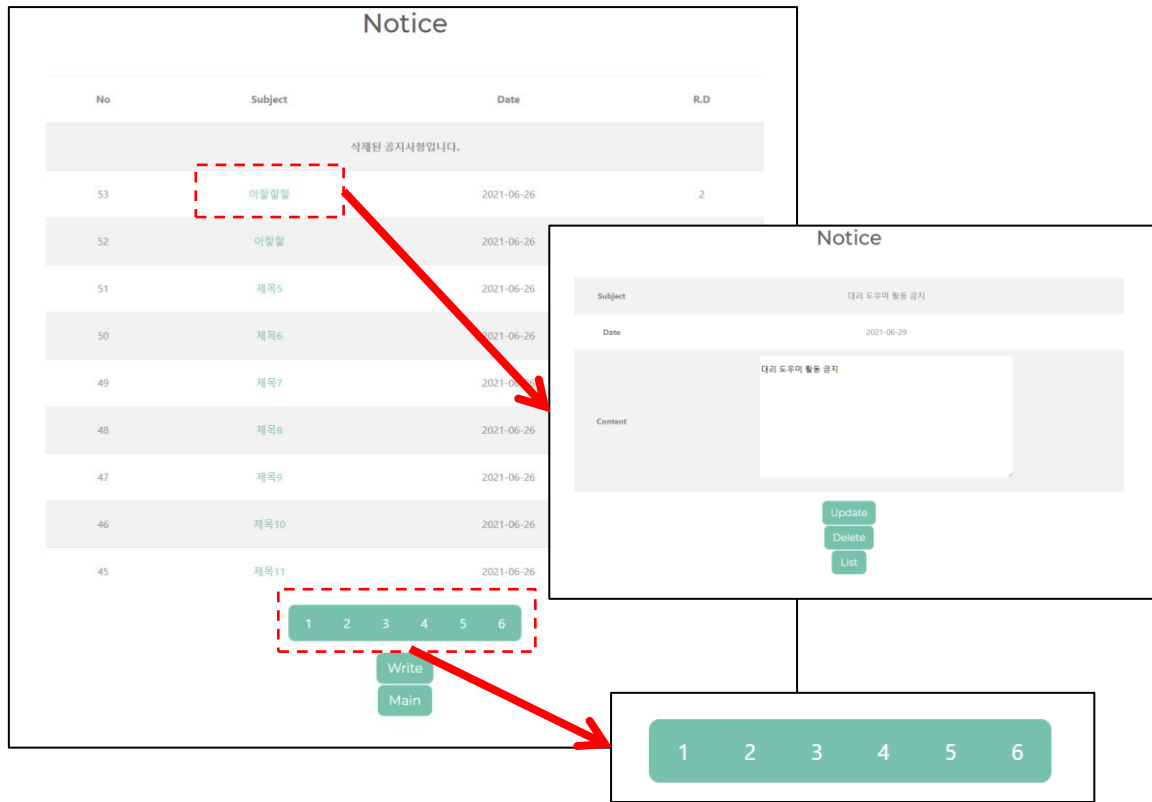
Notice

| No | Subject | Date | R.D |
|---|---|---|---|
| 삭제된 공지사항입니다. | | | |
| 53 | 아힐힐힐 | 2021-06-26 | 2 |
| 52 | 아힐힐 | 2021-06-26 | |
| 51 | 제목5 | 2021-06-26 | |
| 50 | 제목6 | 2021-06-26 | |
| 49 | 제목7 | 2021-06-26 | |
| 48 | 제목8 | 2021-06-26 | |
| 47 | 제목9 | 2021-06-26 | |
| 46 | 제목10 | 2021-06-26 | |
| 45 | 제목11 | 2021-06-26 | |

1 2 3 4 5 6

Write

Main

Notice

| Subject | 대리 도우미 활동 공지 |
|---|---|
| Date | 2021-06-29 |
| Content | 대리 도우미 활동 공지 |

Update

Delete

List

1 2 3 4 5 6